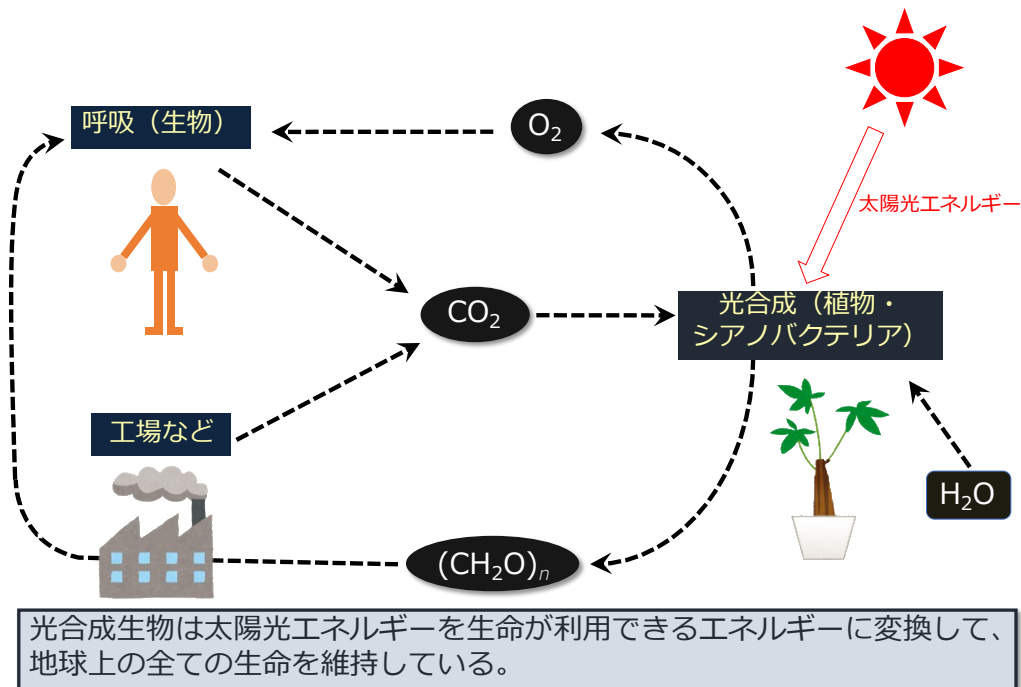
呼吸（生物）

$O_2$

太陽光エネルギー

$CO_2$

光合成（植物・シアノバクテリア）

工場など

$H_2O$

$(CH_2O)_n$

光合成生物は太陽光エネルギーを生命が利用できるエネルギーに変換して、地球上の全ての生命を維持している。